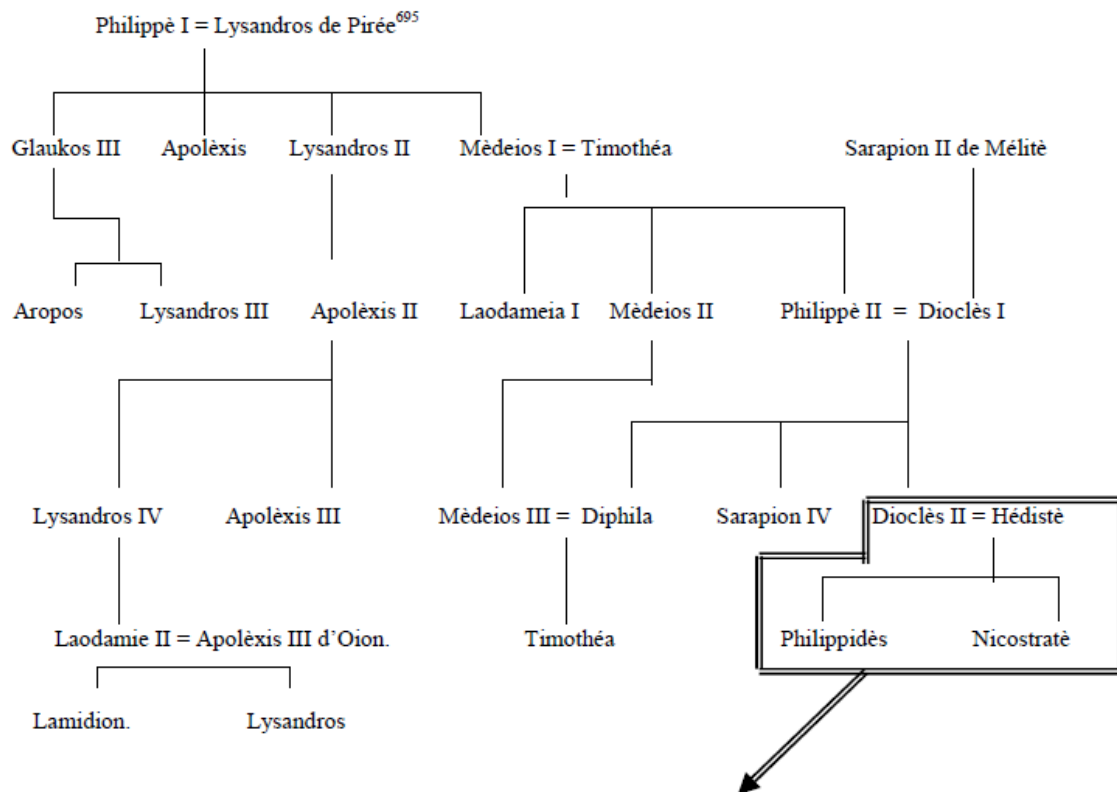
Philippè I = Lysandros de Pirée$^{695}$

Glaukos III
Apolèxis
Lysandros II
Mèdeios I = Timothéa
Sarapion II de Mélitè

Aropos
Lysandros III
Apolèxis II
Laodameia I
Mèdeios II
Philippè II = Dioclès I

Lysandros IV
Apolèxis III
Mèdeios III = Diphila
Sarapion IV
Dioclès II = Hédistè

Laodamie II = Apolèxis III d'Oion.
Timothéa
Philippidès
Nicostratè

Lamidion.
Lysandros